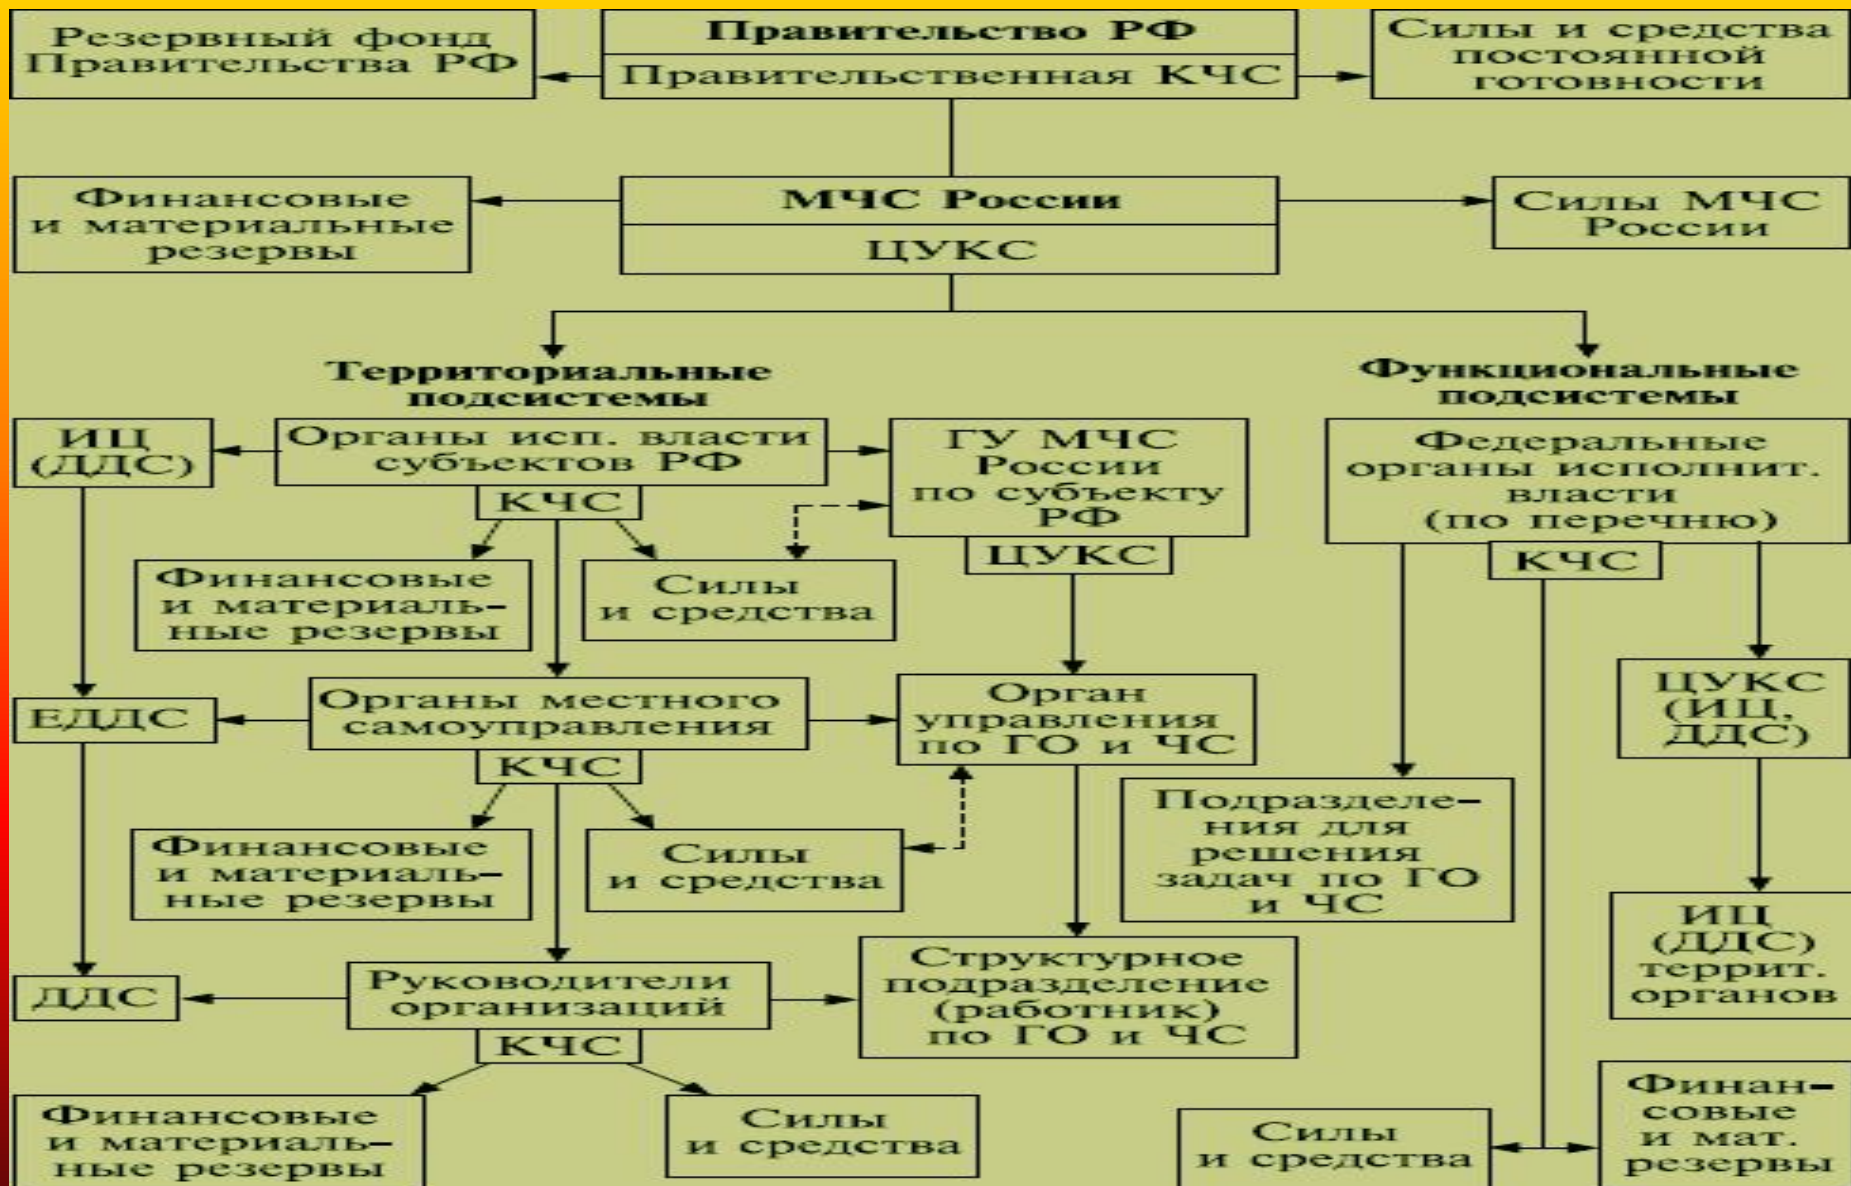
Резервный фонд Правительства РФ

Правительство РФ
Правительственная КЧС

Силы и средства постоянной готовности

Финансовые и материальные резервы

МЧС России
ЦУКС

Силы МЧС России

Территориальные подсистемы

Функциональные подсистемы

ИЦ (ДДС)

Органы исп. власти субъектов РФ
КЧС

ГУ МЧС России по субъекту РФ
ЦУКС

Федеральные органы исполнит. власти (по перечню)
КЧС

Финансовые и материальные резервы

Силы и средства

ЕДДС

Органы местного самоуправления
КЧС

Орган управления по ГО и ЧС

ЦУКС (ИЦ, ДДС)

Подразделения для решения задач по ГО и ЧС

Финансовые и материальные резервы

Силы и средства

ИЦ (ДДС) террит. органов

ДДС

Руководители организаций
КЧС

Структурное подразделение (работник) по ГО и ЧС

Финансовые и материальные резервы

Силы и средства

Силы и средства

Финансовые и мат. резервы